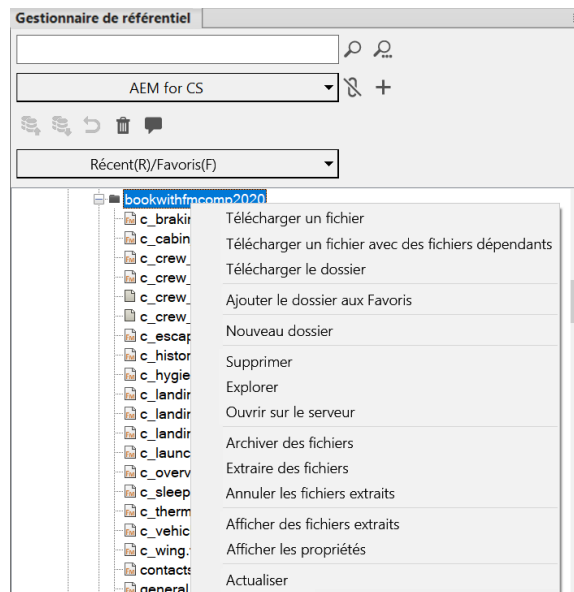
Gestionnaire de référentiel

AEM for CS

Récent(R)/Favoris(F)

bookwithfmcomp2020
c_brakir
c_cabin
c_crew_
c_crew_
c_crew_
c_crew_
c_escap
c_histor
c_hygie
c_landir
c_landir
c_landir
c_launc
c_overv
c_sleep
c_therm
c_vehic
c_wing.
contacts
general

Télécharger un fichier
Télécharger un fichier avec des fichiers dépendants
Télécharger le dossier
Ajouter le dossier aux Favoris
Nouveau dossier
Supprimer
Explorer
Ouvrir sur le serveur
Archiver des fichiers
Extraire des fichiers
Annuler les fichiers extraits
Afficher des fichiers extraits
Afficher les propriétés
Actualiser